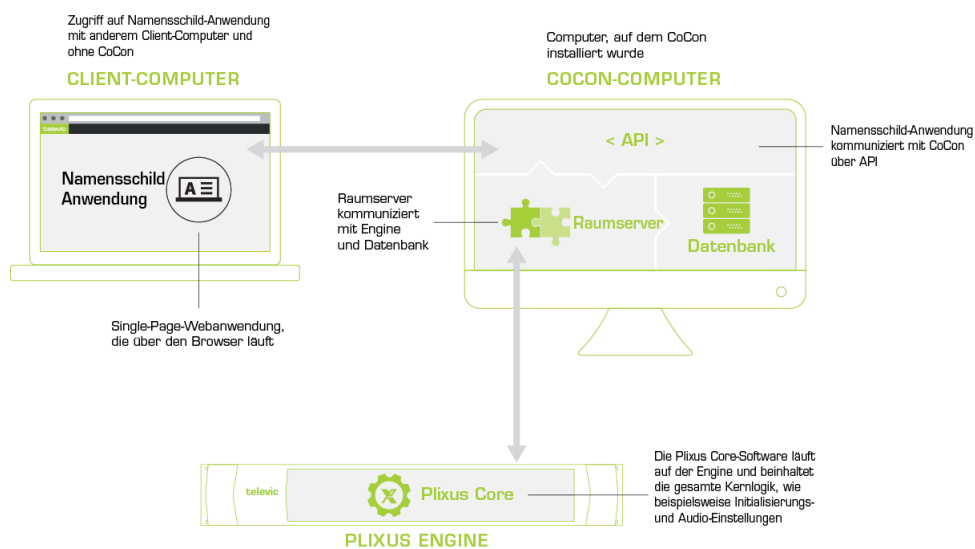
Zugriff auf Namensschild-Anwendung mit anderem Client-Computer und ohne CoCon

CLIENT-COMPUTER

televic

Namensschild Anwendung

Single-Page-Webanwendung, die über den Browser läuft

Computer, auf dem CoCon installiert wurde

COCON-COMPUTER

< API >

Namensschild-Anwendung kommuniziert mit CoCon über API

Raumserver kommuniziert mit Engine und Datenbank

Raumserver

Datenbank

televic

Plixus Core

Die Plixus Core-Software läuft auf der Engine und beinhaltet die gesamte Kernlogik, wie beispielsweise Initialisierungs- und Audio-Einstellungen

PLIXUS ENGINE